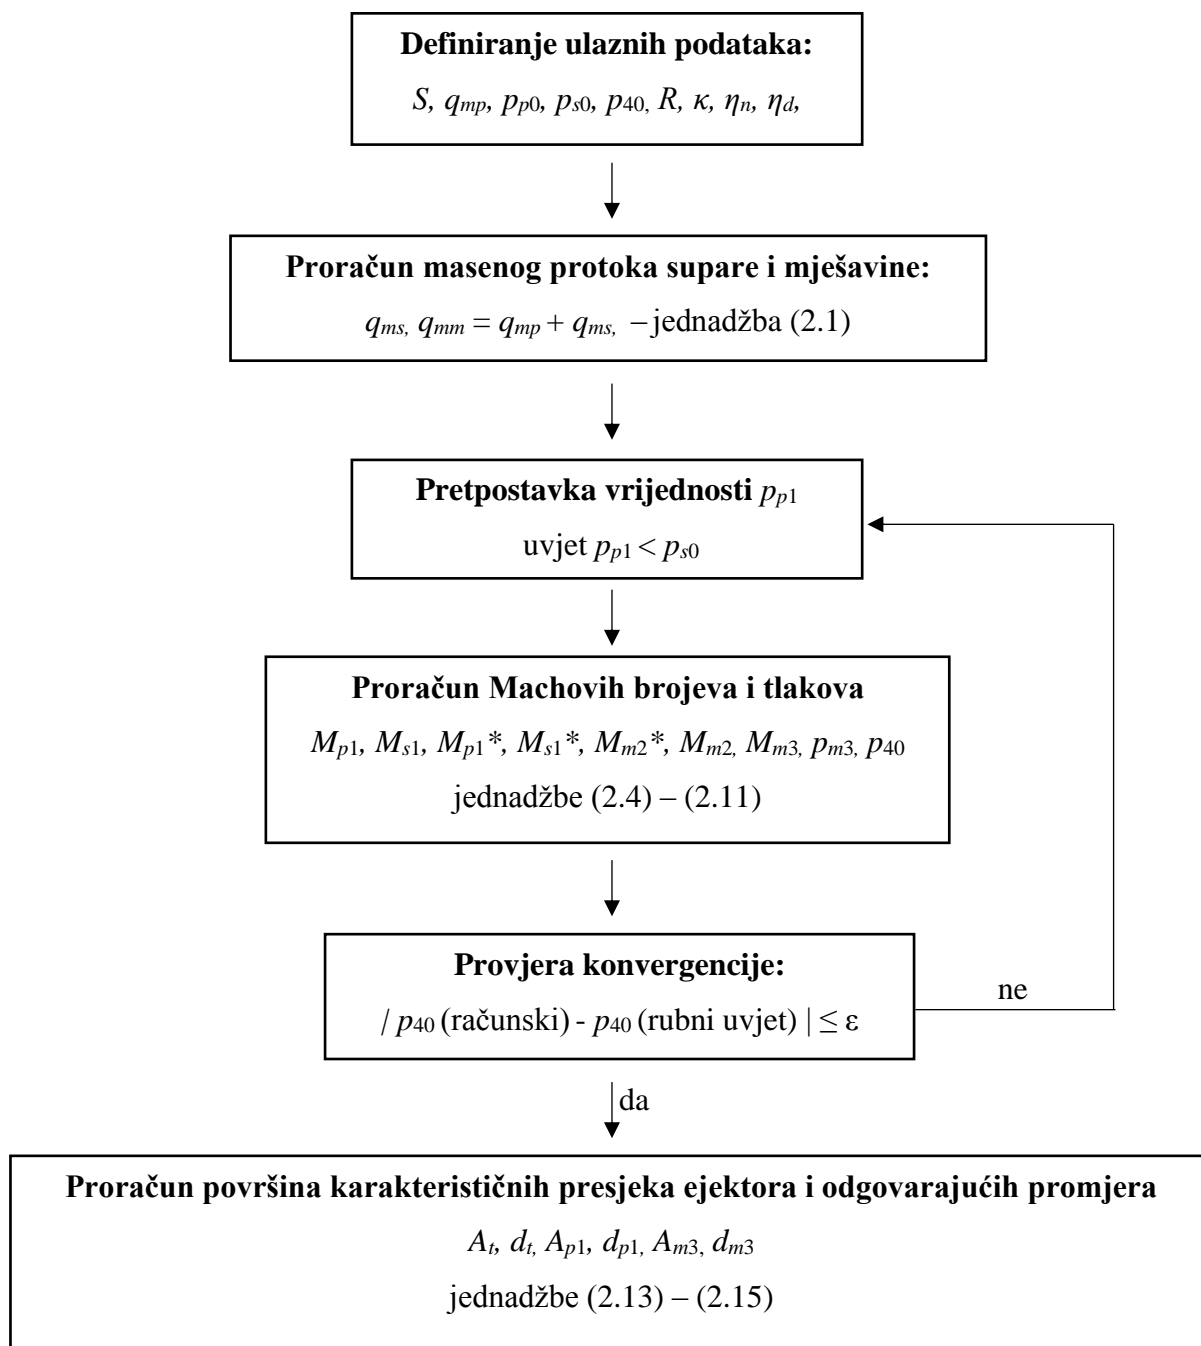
**Definiranje ulaznih podataka:**

$S$, $q_{mp}$, $p_{p0}$, $p_{s0}$, $p_{40}$, $R$, $\kappa$, $\eta_n$, $\eta_d$,

**Proračun masenog protoka supare i mješavine:**

$q_{ms}$, $q_{mm} = q_{mp} + q_{ms}$, – jednadžba (2.1)

**Pretpostavka vrijednosti** $p_{p1}$

uvjet $p_{p1} < p_{s0}$

**Proračun Machovih brojeva i tlakova**

$M_{p1}$, $M_{s1}$, $M_{p1}*$, $M_{s1}*$, $M_{m2}*$, $M_{m2}$, $M_{m3}$, $p_{m3}$, $p_{40}$

jednadžbe (2.4) – (2.11)

**Provjera konvergencije:**

/ $p_{40}$ (računski) - $p_{40}$ (rubni uvjet) | $\leq \varepsilon$

ne

da

**Proračun površina karakterističnih presjeka ejektora i odgovarajućih promjera**

$A_t$, $d_t$, $A_{p1}$, $d_{p1}$, $A_{m3}$, $d_{m3}$

jednadžbe (2.13) – (2.15)